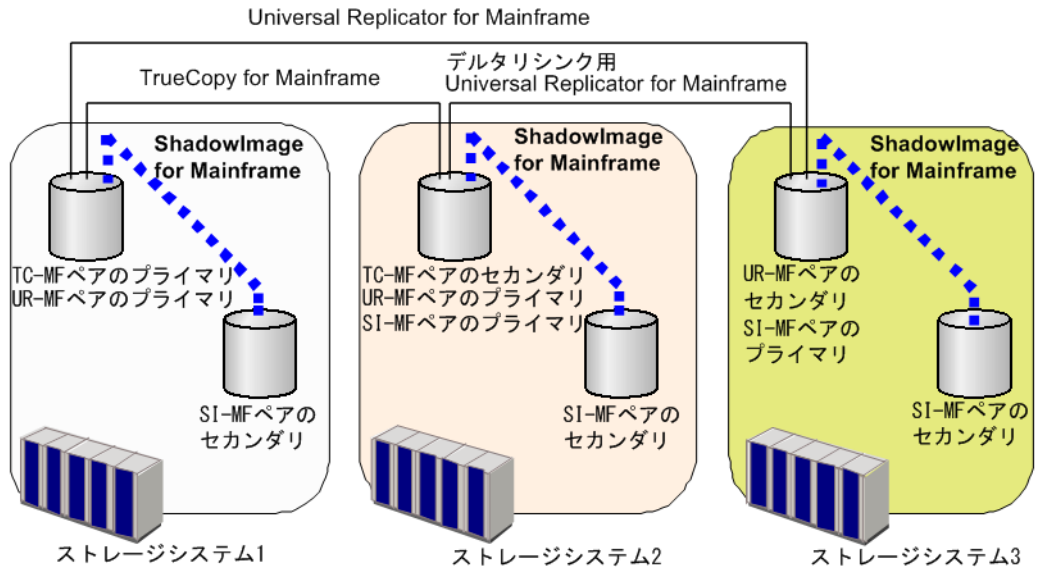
Universal Replicator for Mainframe

TrueCopy for Mainframe

デルタリシンク用
Universal Replicator for Mainframe

ShadowImage for Mainframe

TC-MFペアのプライマリ
UR-MFペアのプライマリ

SI-MFペアの
セカンダリ

ストレージシステム1

ShadowImage for Mainframe

TC-MFペアのセカンダリ
UR-MFペアのプライマリ
SI-MFペアのプライマリ

SI-MFペアの
セカンダリ

ストレージシステム2

ShadowImage for Mainframe

UR-MFペアの
セカンダリ
SI-MFペアの
プライマリ

SI-MFペアの
セカンダリ

ストレージシステム3